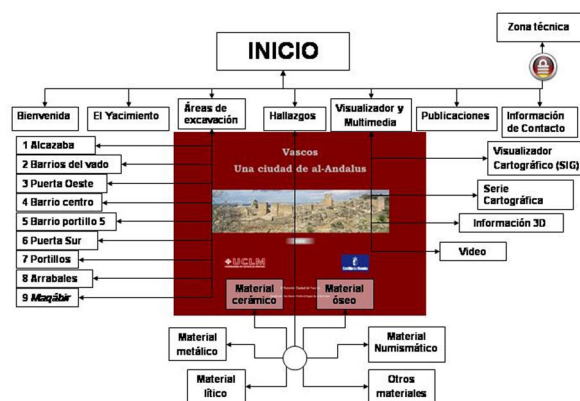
Zona técnica

INICIO

Bienvenida

El Yacimiento

Áreas de excavación

Hallazgos

Visualizador y Multimedia

Publicaciones

Información de Contacto

1 Alcazaba

2 Barrios del vado

3 Puerta Oeste

4 Barrio centro

5 Barrio portillo 5

6 Puerta Sur

7 Portillos

8 Arrabales

9 Maqâbir

Vascos
Una ciudad de al-Andalus

UCLM

Visualizador Cartográfico (SIG)

Serie Cartográfica

Información 3D

Video

Material cerámico

Material óseo

Material metálico

Material Numismático

Material lítico

Otros materiales